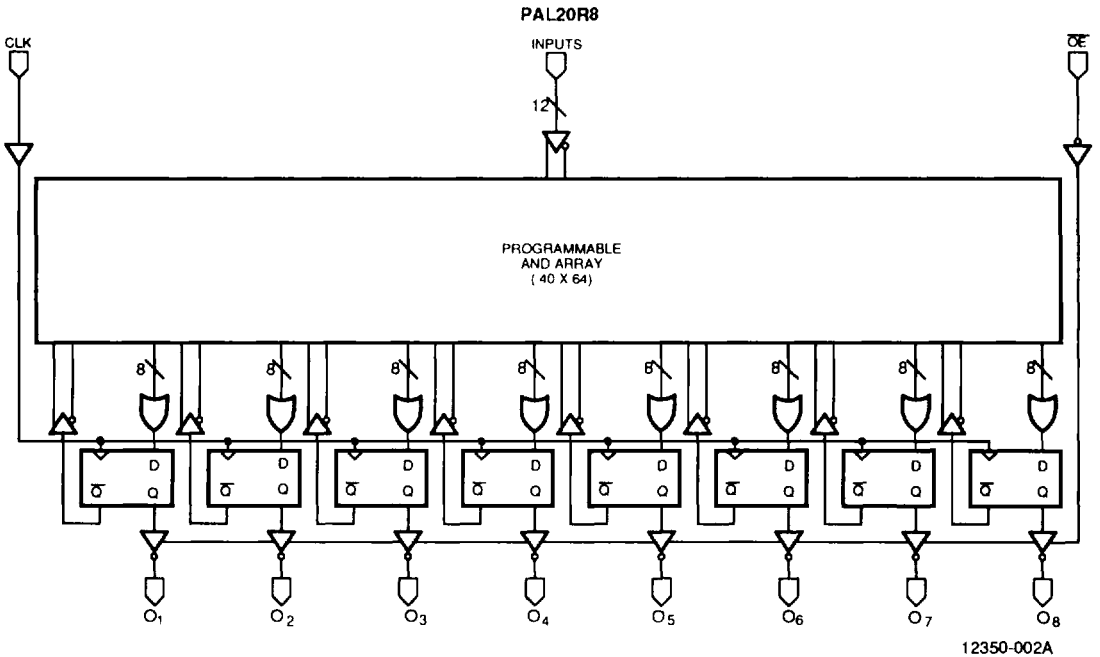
PAL20R8

CLK

INPUTS

$\overline{OE}$

12

PROGRAMMABLE
AND ARRAY
( 40 X 64)

8

8

8

8

8

8

8

8

D

$\overline{Q}$ Q

D

$\overline{Q}$ Q

D

$\overline{Q}$ Q

D

$\overline{Q}$ Q

D

$\overline{Q}$ Q

D

$\overline{Q}$ Q

D

$\overline{Q}$ Q

D

$\overline{Q}$ Q

$O_1$ $O_2$ $O_3$ $O_4$ $O_5$ $O_6$ $O_7$ $O_8$

12350-002A